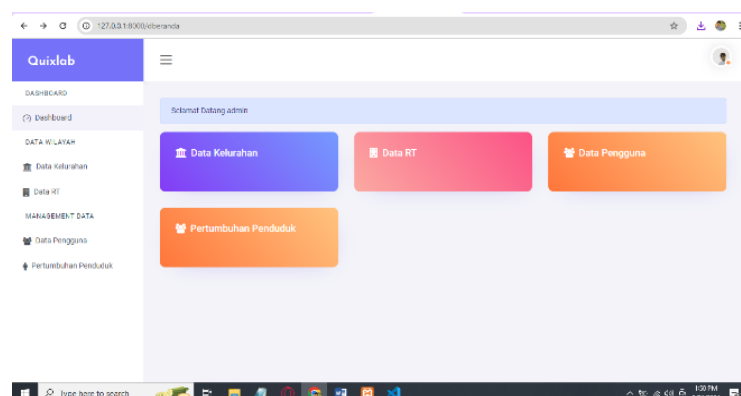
127.0.0.1:8000/beranda

Quixlab

DASHBOARD

Dashboard

DATA WILAYAH

Data Kelurahan

Data RT

MANAGEMENT DATA

Data Pengguna

Pertumbuhan Penduduk

Selamat Datang admin

Data Kelurahan

Data RT

Data Pengguna

Pertumbuhan Penduduk

Type here to search

1:30 PM